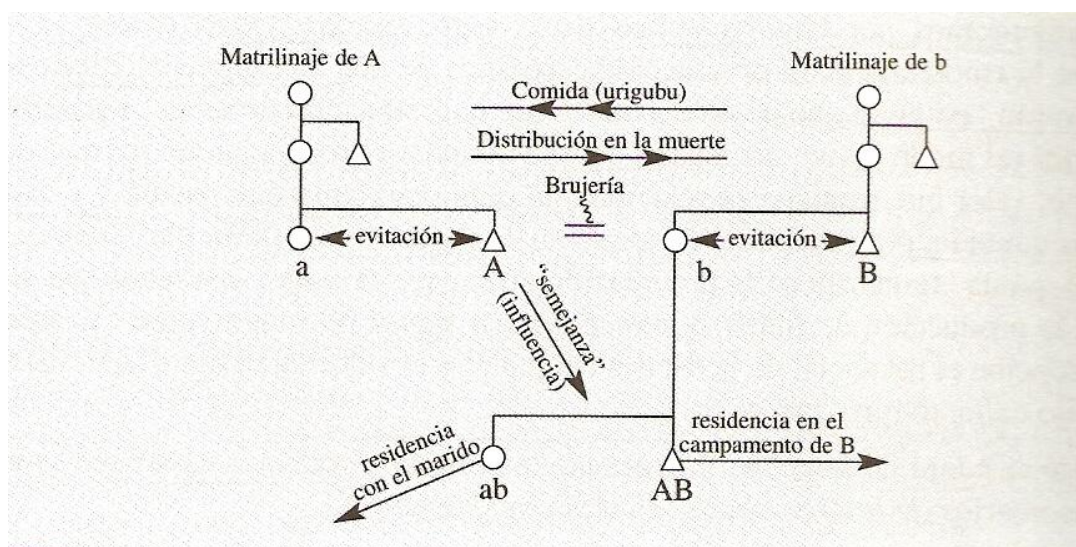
Matrilinaje de A

Matrilinaje de b

Comida (urigubu)

Distribución en la muerte

Brujería

evitación

a

A

evitación

b

B

"semejanza"

(influencia)

residencia con el marido

ab

AB

residencia en el campamento de B